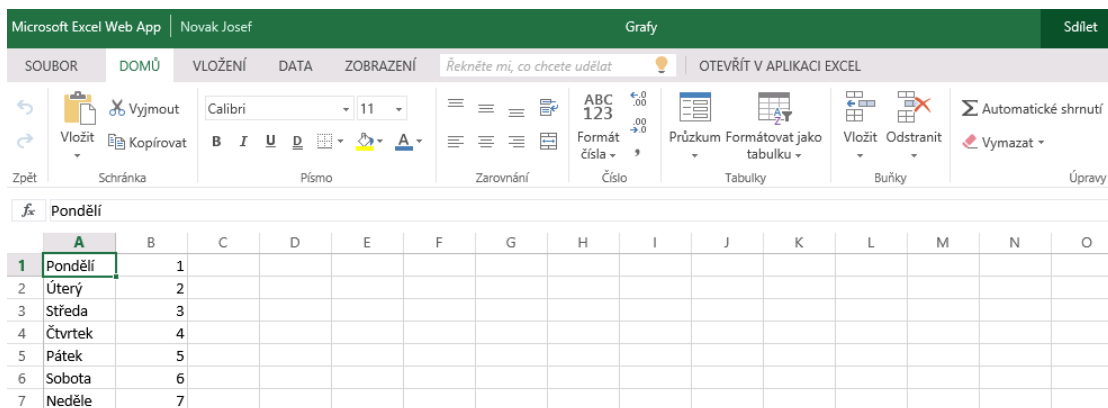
Microsoft Excel Web App | Novak Josef Grafy Sdílet

SOUBOR DOMŮ VLOŽENÍ DATA ZOBRAZENÍ Řekněte mi, co chcete udělat OTEVŘÍT V APLIKACI EXCEL

Vložit Vyjmout Kopírovat Calibri 11 B I U D A ABC 123 Formát čísla Průzkum Formátovat jako tabulku Vložit Odstranit Automatické shrnutí Vymazat

Zpět Schránka Písmo Zarovnání Číslo Tabulky Buňky Úpravy

$f_x$ Pondělí

| | A | B | C | D | E | F | G | H | I | J | K | L | M | N | O |
|---|---|---|---|---|---|---|---|---|---|---|---|---|---|---|---|
| 1 | Pondělí | 1 | | | | | | | | | | | | | |
| 2 | Úterý | 2 | | | | | | | | | | | | | |
| 3 | Středa | 3 | | | | | | | | | | | | | |
| 4 | Čtvrtek | 4 | | | | | | | | | | | | | |
| 5 | Pátek | 5 | | | | | | | | | | | | | |
| 6 | Sobota | 6 | | | | | | | | | | | | | |
| 7 | Neděle | 7 | | | | | | | | | | | | | |